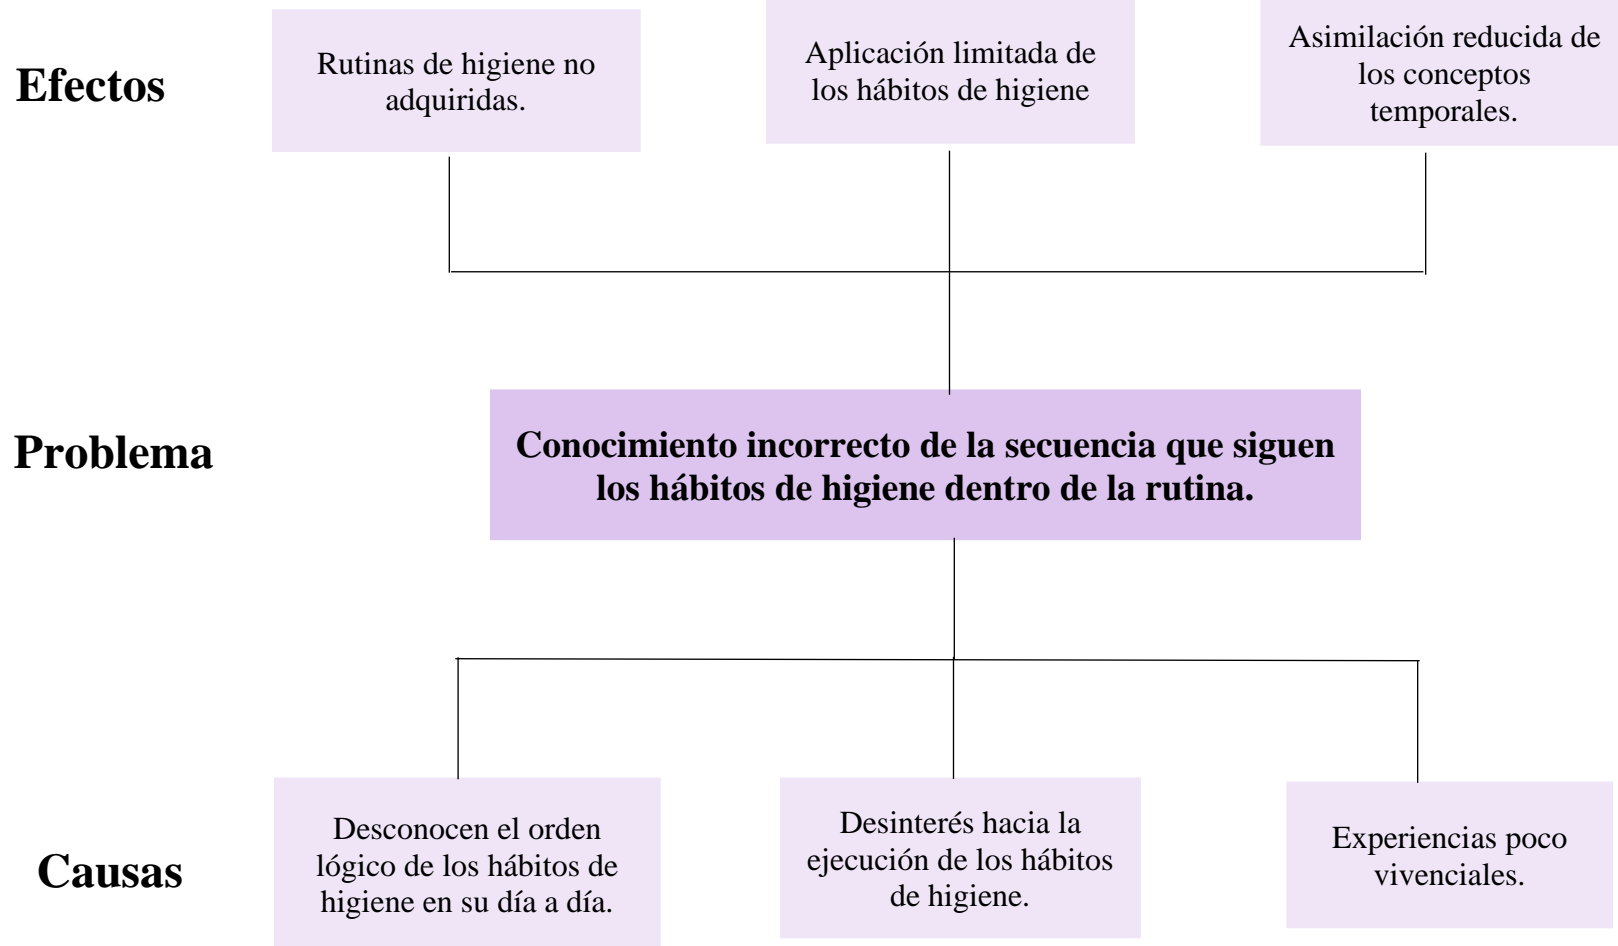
Efectos

Rutinas de higiene no adquiridas.

Aplicación limitada de los hábitos de higiene

Asimilación reducida de los conceptos temporales.

Problema

Conocimiento incorrecto de la secuencia que siguen los hábitos de higiene dentro de la rutina.

Causas

Desconocen el orden lógico de los hábitos de higiene en su día a día.

Desinterés hacia la ejecución de los hábitos de higiene.

Experiencias poco vivenciales.